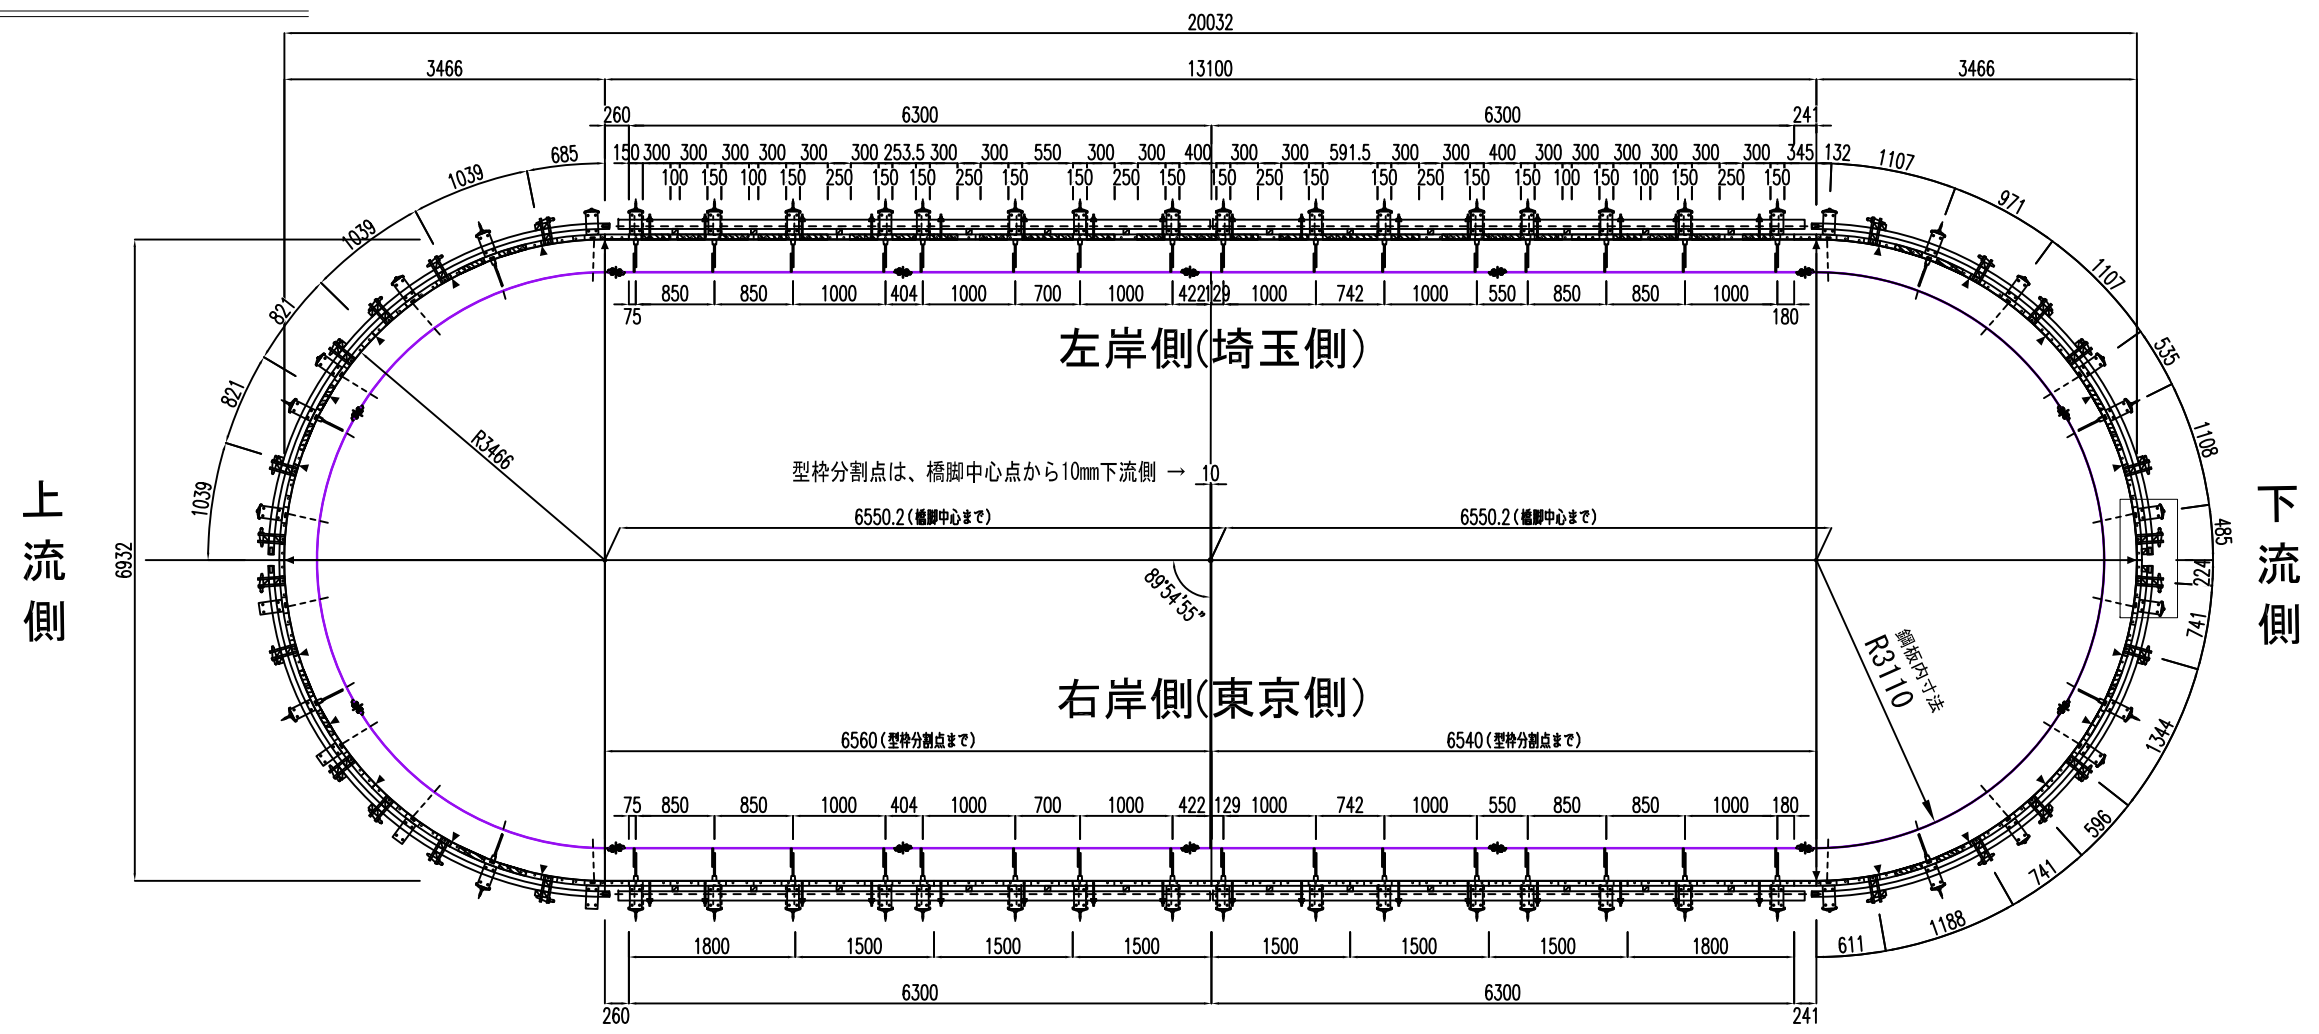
20032

3466 13100 3466

260 6300 6300 241

685 150 300 300 300 300 300 300 253.5 300 300 550 300 300 400 300 300 591.5 300 300 400 300 300 300 300 300 300 345 132 1107

100 150 100 150 250 150 150 250 150 150 250 150 150 250 150 150 250 150 150 100 150 100 150 250 150

1039 971

1039 1107

850 850 1000 404 1000 700 1000 422 129 1000 742 1000 550 850 850 1000

75 180

821 535

左岸側(埼玉側)

821

R3466 1108

型枠分割点は、橋脚中心点から10mm下流側 → 10

1039

6550.2(橋脚中心まで) 6550.2(橋脚中心まで)

485

上流側

6932

下流側

224

89°54'55"

741

鋼板内寸法 R3110

右岸側(東京側)

1344

6560(型枠分割点まで) 6540(型枠分割点まで)

75 850 850 1000 404 1000 700 1000 422 129 1000 742 1000 550 850 850 1000 180

596

741

1188

1800 1500 1500 1500 1500 1500 1500 1800 611

6300 6300

260 241